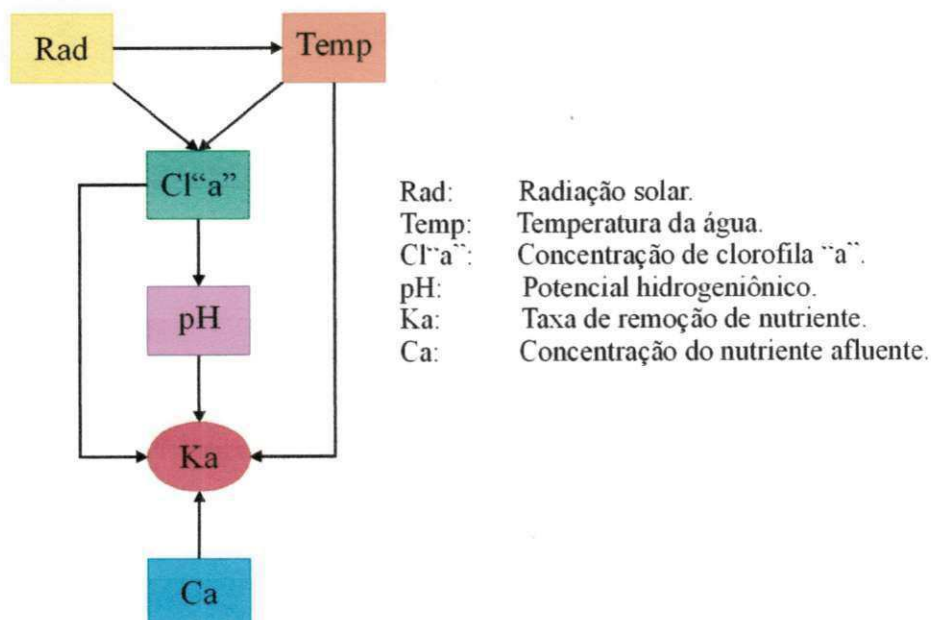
Rad

Temp

Cl“a”

pH

Ka

Ca

Rad: Radiação solar.
Temp: Temperatura da água.
Cl``a``: Concentração de clorofila ``a``.
pH: Potencial hidrogeniônico.
Ka: Taxa de remoção de nutriente.
Ca: Concentração do nutriente afluente.